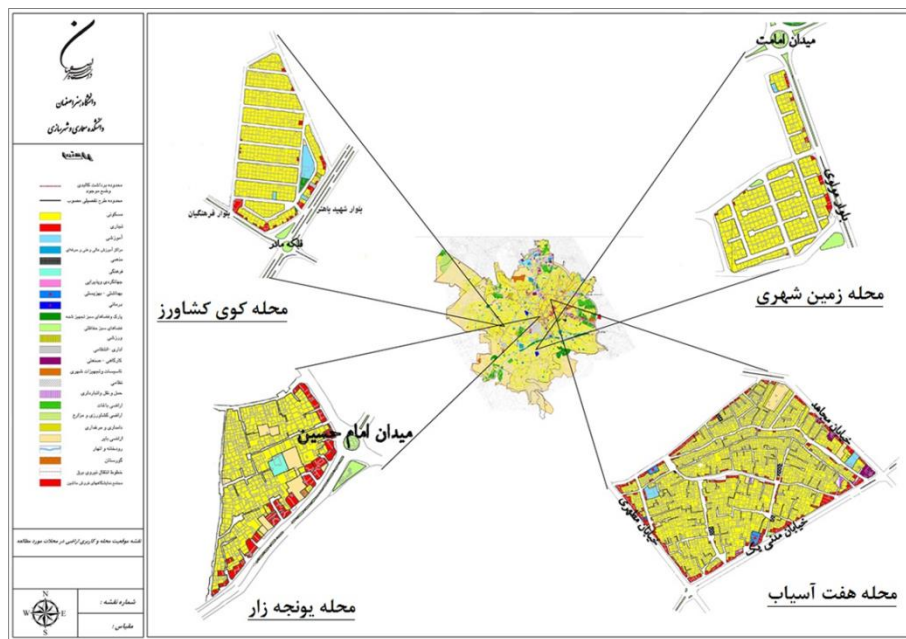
دانشگاه هنر اصفهان
دانشکده معماری و شهرسازی

راهنما

محدوده پروژه کالبدی
محدوده طرح تفصیلی مصوب
مسکونی
تجاری
آموزشی
مراکز آموزش عالی و فنی و حرفه‌ای
مذهبی
فرهنگی
درمانی
بهداشتی
ورزشی
پارک و فضاهای سبز
تفریحی
اداری - انتظامی
کارگاهی - صنعتی
تاسیسات و تجهیزات شهری
نظامی
حمل و نقل و انبارداری
اراضی بایر
باغات و اراضی کشاورزی
رودخانه و انهار
گورستان

نقشه موقعیت محله و کاربری اراضی در محلات مورد مطالعه

شماره نقشه :
مقیاس :

میدان امامت
بلوار مولوی
محله زمین شهری
محله کوی کشاورز
بلوار شهید باهنر
بلوار فرهنگیان
فلکه مادر
میدان امام حسین
محله یونجه زار
خیابان مجاهد
خیابان مطهری
خیابان مدنی
محله هفت آسیاب